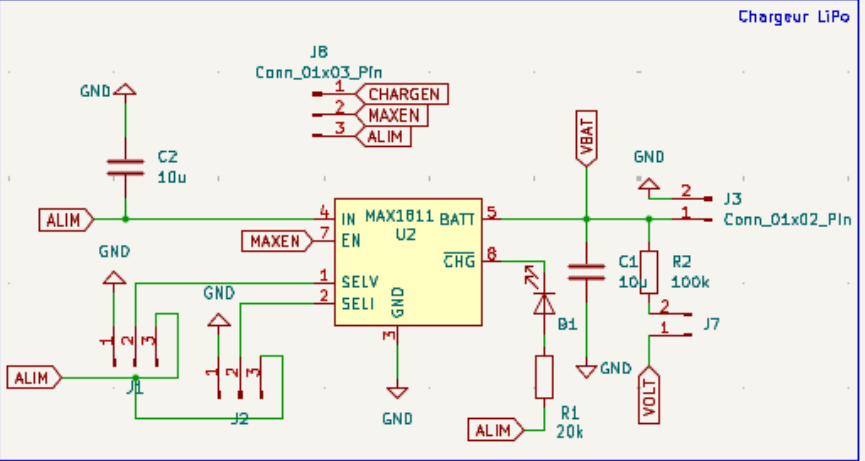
Chargeur LiPo

J8
Conn_01x03_Pin
1 CHARGEN
2 MAXEN
3 ALIM

GND
C2
10u

ALIM
4 IN
7 EN
MAX1811
U2
BATT 5
$\overline{CHG}$ 8
MAXEN
GND
1 SELV
2 SELI
GND
3

VBAT
GND
2 J3
1 Conn_01x02_Pin
C1
10u
R2
100k
2
1 J7
VOLT
GND
B1
R1
20k
ALIM

GND
1 2 3
ALIM
J1
GND
1 2 3
J2
GND